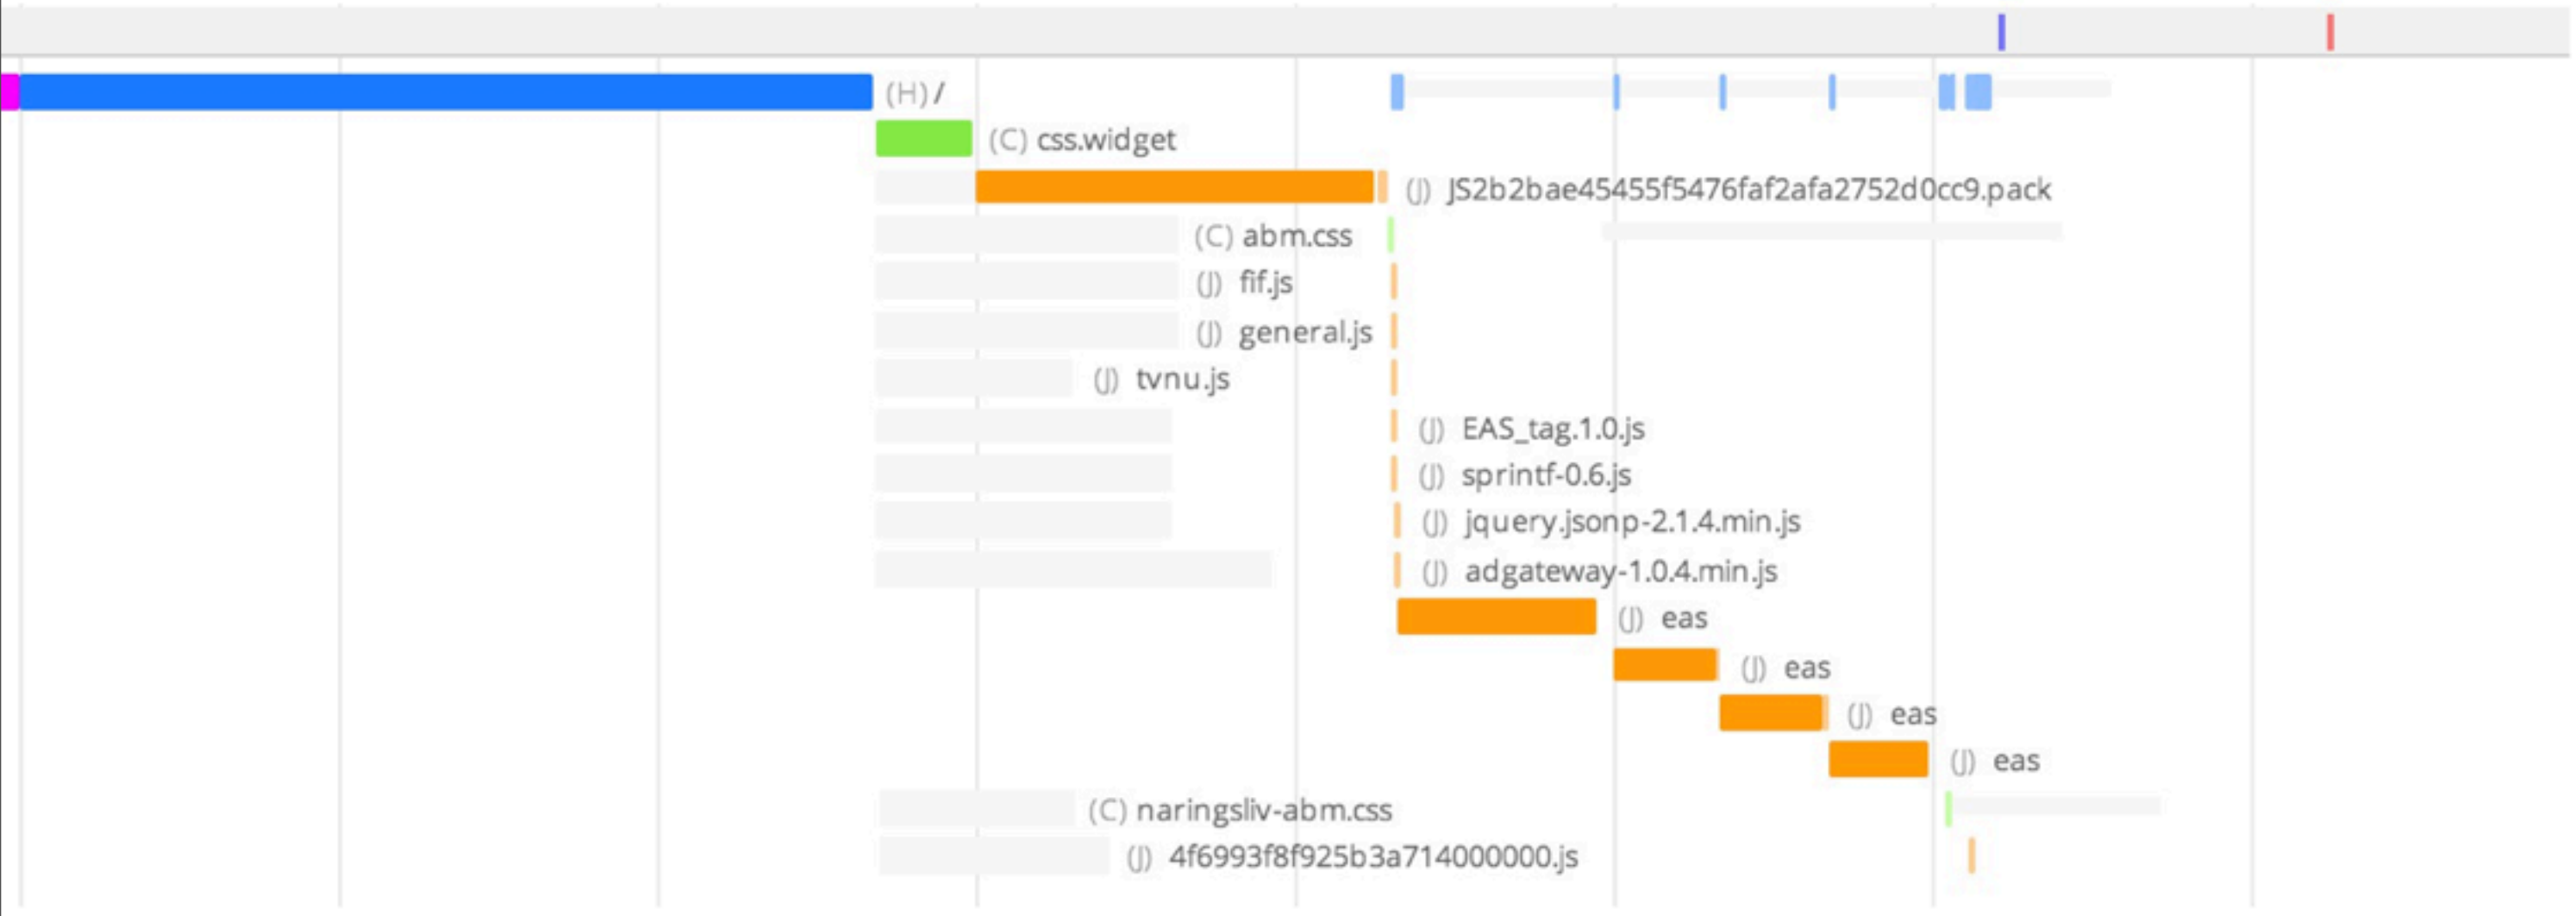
(H) /
(C) css.widget
(J) JS2b2bae45455f5476faf2afa2752d0cc9.pack
(C) abm.css
(J) fif.js
(J) general.js
(J) tvnu.js
(J) EAS_tag.1.0.js
(J) sprintf-0.6.js
(J) jquery.jsonp-2.1.4.min.js
(J) adgateway-1.0.4.min.js
(J) eas
(J) eas
(J) eas
(J) eas
(C) naringsliv-abm.css
(J) 4f6993f8f925b3a714000000.js